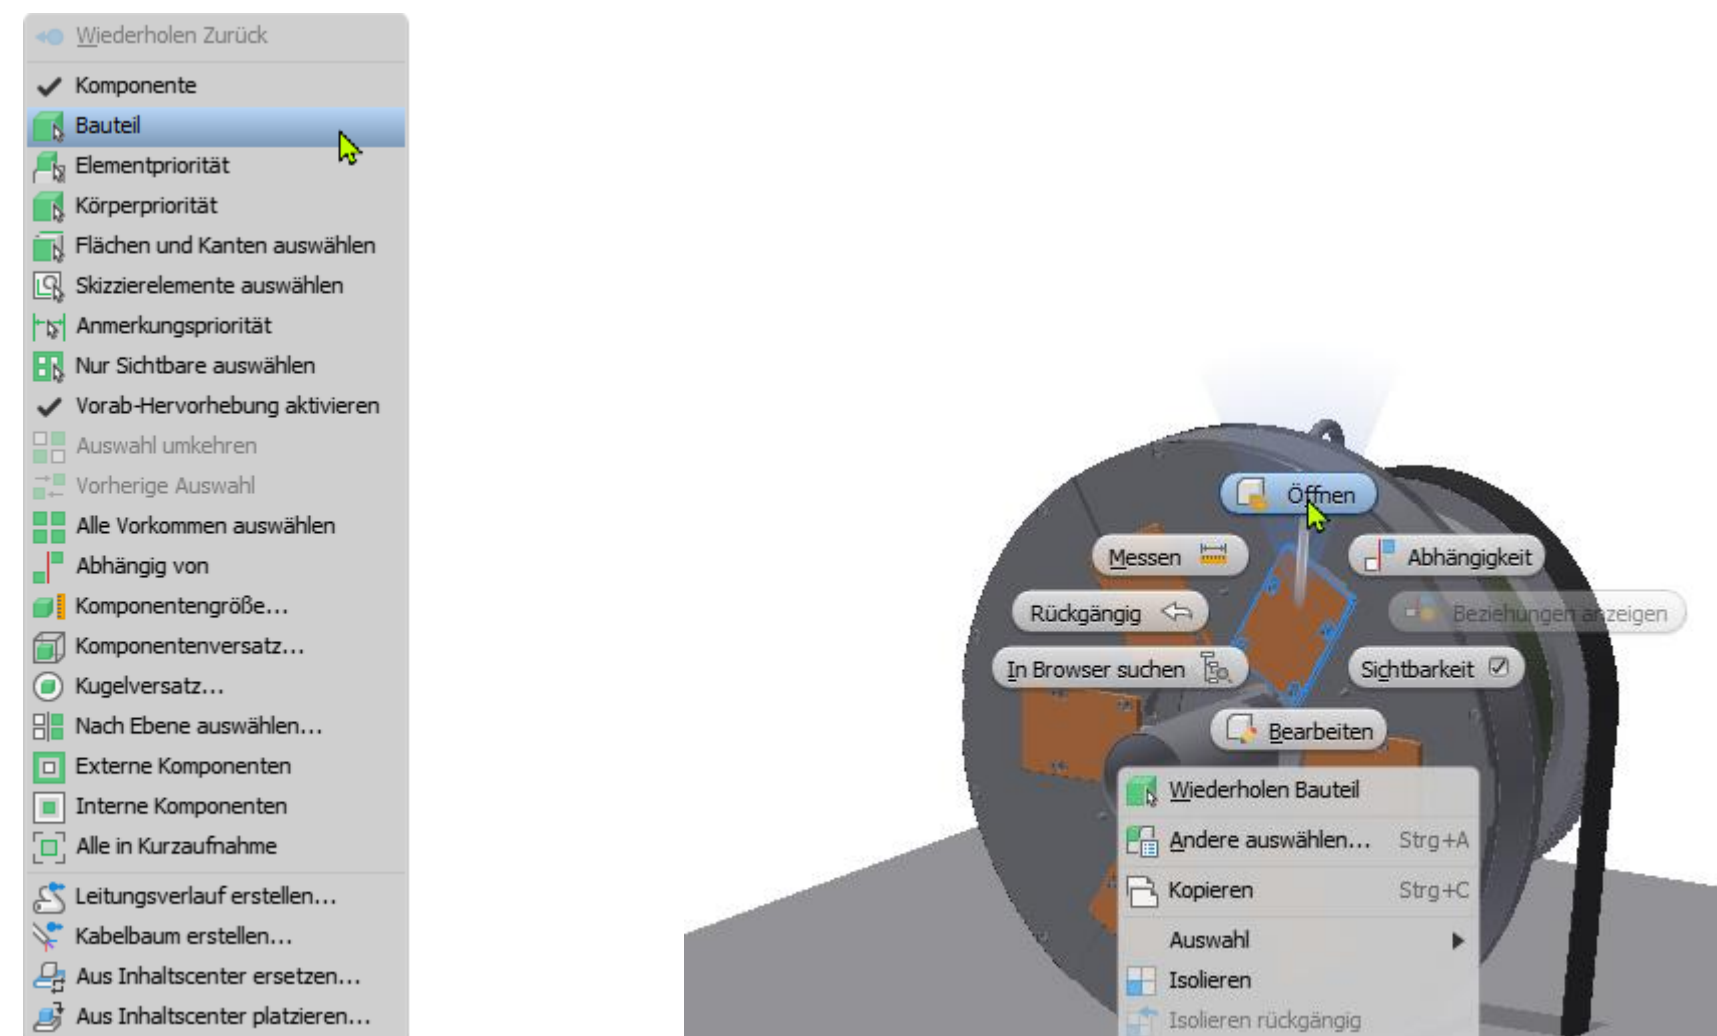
Wiederholen Zurück
Komponente
Bauteil
Elementpriorität
Körperpriorität
Flächen und Kanten auswählen
Skizzierelemente auswählen
Anmerkungspriorität
Nur Sichtbare auswählen
Vorab-Hervorhebung aktivieren
Auswahl umkehren
Vorherige Auswahl
Alle Vorkommen auswählen
Abhängig von
Komponentengröße...
Komponentenversatz...
Kugelversatz...
Nach Ebene auswählen...
Externe Komponenten
Interne Komponenten
Alle in Kurzaufnahme
Leitungsverlauf erstellen...
Kabelbaum erstellen...
Aus Inhaltscenter ersetzen...
Aus Inhaltscenter platzieren...

Öffnen
Messen
Abhängigkeit
Rückgängig
Beziehungen anzeigen
In Browser suchen
Sichtbarkeit
Bearbeiten
Wiederholen Bauteil
Andere auswählen... Strg+A
Kopieren Strg+C
Auswahl
Isolieren
Isolieren rückgängig